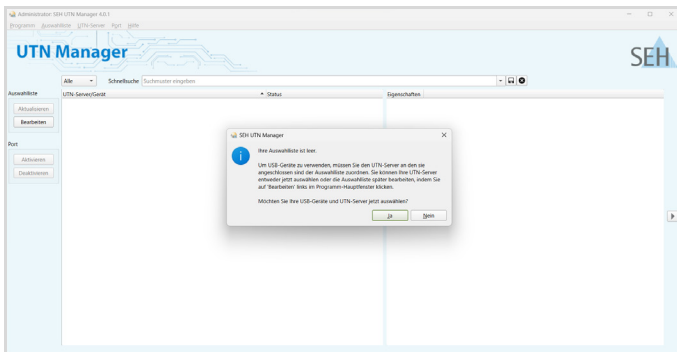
Administrator: SEH UTN Manager 4.0.1

Programm Auswahlliste UTN-Server Port Hilfe

UTN Manager

SEH

Alle

Schnellsuche Suchmuster eingeben

Auswahlliste

Aktualisieren

Bearbeiten

Port

Aktivieren

Deaktivieren

UTN-Server/Gerät

Status

Eigenschaften

SEH UTN Manager

Ihre Auswahlliste ist leer.

Um USB-Geräte zu verwenden, müssen Sie den UTN-Server an den sie angeschlossen sind der Auswahlliste zuordnen. Sie können Ihre UTN-Server entweder jetzt auswählen oder die Auswahlliste später bearbeiten, indem Sie auf 'Bearbeiten' links im Programm-Hauptfenster klicken.

Möchten Sie Ihre USB-Geräte und UTN-Server jetzt auswählen?

Ja

Nein